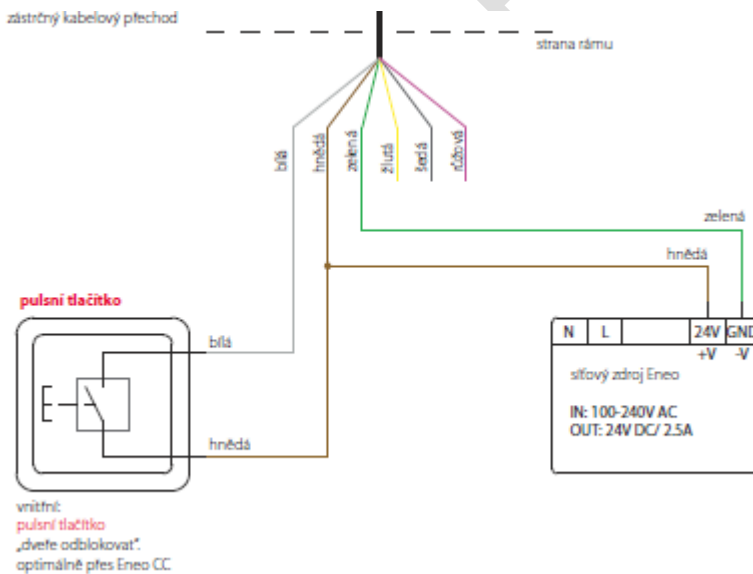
zástrčný kabelový přechod

strana rámu

bílá

hnědá

zelená

žlutá

šedá

růžová

zelená

hnědá

pulsní tlačítko

bílá

hnědá

| N | L | | 24V | GND |
|---|---|---|---|---|

+V -V

síťový zdroj Eneo

IN: 100-240V AC
OUT: 24V DC/ 2.5A

vnitřní:
pulsní tlačítko
„dveře odblokovat".
optimálně přes Eneo CC